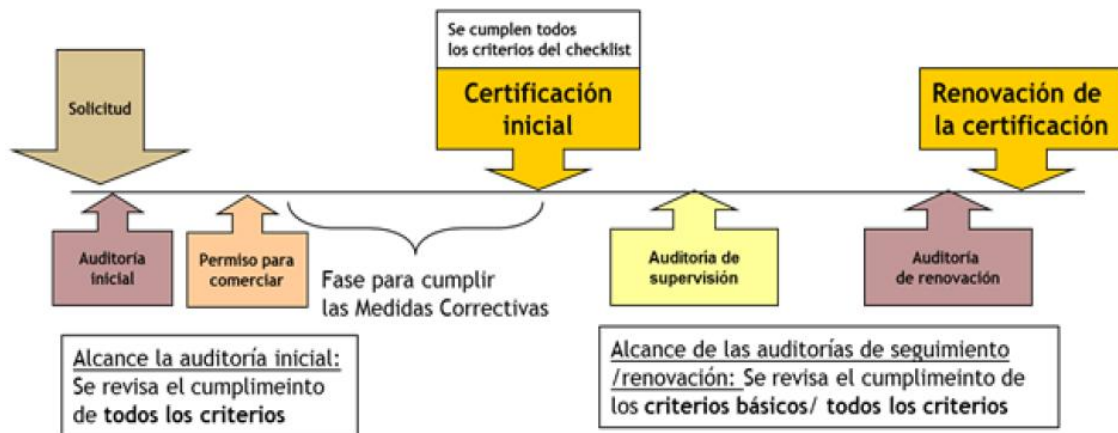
Se cumplen todos los criterios del checklist

Solicitud

Certificación inicial

Renovación de la certificación

Auditoría inicial

Permiso para comerciar

Fase para cumplir las Medidas Correctivas

Auditoría de supervisión

Auditoría de renovación

Alcance la auditoría inicial: Se revisa el cumplimeinto de **todos los criterios**

Alcance de las auditorías de seguimiento /renovación: Se revisa el cumplimeinto de los **criterios básicos/ todos los criterios**